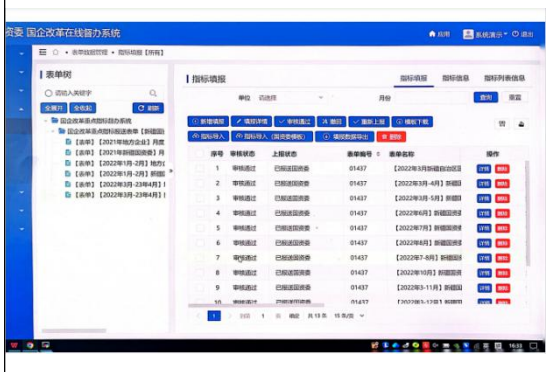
资委 国企改革在线督办系统

首页 系统演示 退出

表单填报管理 > 指标填报【所有】

表单树

请输入关键字

全展开 全收起 刷新

国企改革重点指标督办系统
国企改革重点指标报送表单【新疆国
【表单】【2021年地方企业】月度
【表单】【2021年新疆国资委】月
【表单】【2022年1月-2月】地方
【表单】【2022年1月-2月】新疆
【表单】【2022年3月-23年4月】
【表单】【2022年3月-23年4月】

指标填报

指标填报 指标信息 指标列表信息

单位 请选择 月份 查询 重置

新增填报 填报详情 审核通过 驳回 重新上报 模板下载

指标导入 指标导入（简易表模板） 填报数据导出 删除

| 序号 | 审核状态 | 上报状态 | 表单编号 | 表单名称 | 操作 |
|---|---|---|---|---|---|
| 1 | 审核通过 | 已报送国资委 | 01437 | 【2022年3月新疆自治区 | 详情 删除 |
| 2 | 审核通过 | 已报送国资委 | 01437 | 【2022年3月-4月】新疆 | 详情 删除 |
| 3 | 审核通过 | 已报送国资委 | 01437 | 【2022年3月-5月】新疆 | 详情 删除 |
| 4 | 审核通过 | 已报送国资委 | 01437 | 【2022年6月】新疆国资 | 详情 删除 |
| 5 | 审核通过 | 已报送国资委 | 01437 | 【2022年7月】新疆国资 | 详情 删除 |
| 6 | 审核通过 | 已报送国资委 | 01437 | 【2022年8月】新疆国资 | 详情 删除 |
| 7 | 审核通过 | 已报送国资委 | 01437 | 【2022年7-8月】新疆国 | 详情 删除 |
| 8 | 审核通过 | 已报送国资委 | 01437 | 【2022年10月】新疆国资 | 详情 删除 |
| 9 | 审核通过 | 已报送国资委 | 01437 | 【2022年3-11月】新疆 | 详情 删除 |
| 10 | 审核通过 | 已报送国资委 | 01437 | 【2022年3-12月】新疆 | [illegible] |

1 到第 1 页 确定 共 13 条 15 条/页

16:53